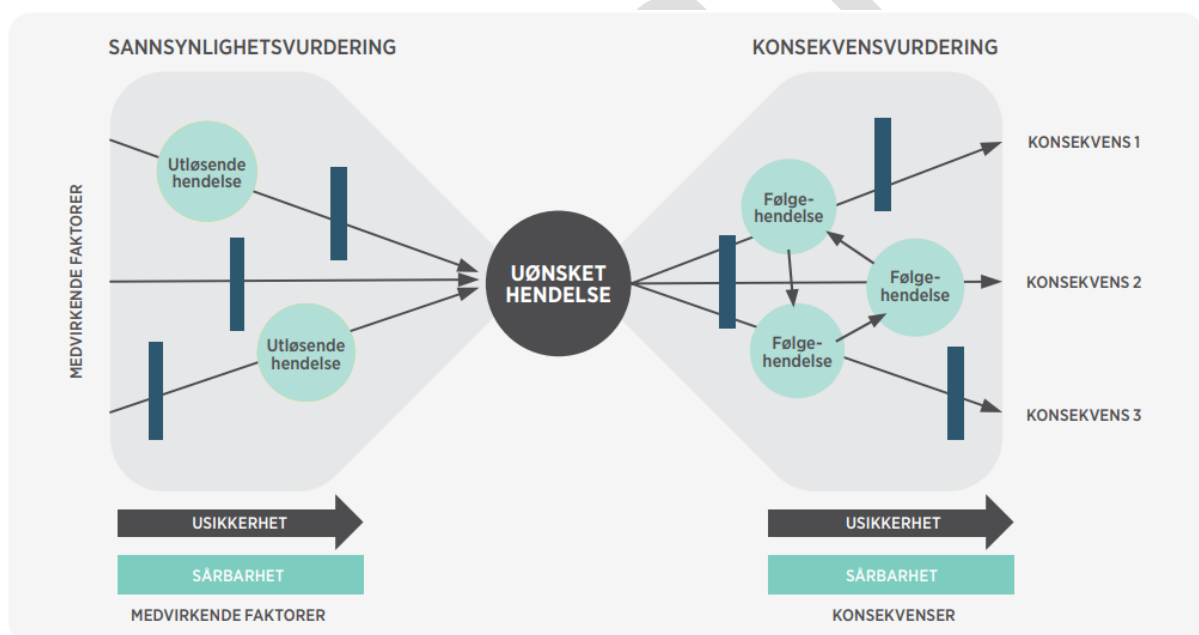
SANNSYNLIGHETSVURDERING

KONSEKVENSVURDERING

MEDVIRKENDE FAKTORER

Utløsende hendelse

Utløsende hendelse

UØNSKET HENDELSE

Følgehendelse

Følgehendelse

Følgehendelse

KONSEKVENS 1

KONSEKVENS 2

KONSEKVENS 3

USIKKERHET

SÅRBARHET

MEDVIRKENDE FAKTORER

USIKKERHET

SÅRBARHET

KONSEKVENSER